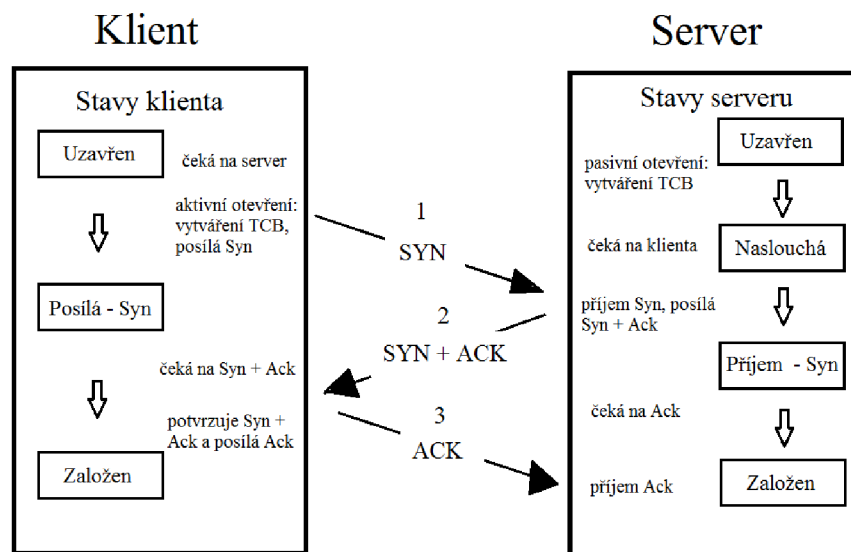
Klient

Server

Stavy klienta

Uzavřen

čeká na server

aktivní otevření: vytváření TCB, posílá Syn

Posílá - Syn

čeká na Syn + Ack

potvrzuje Syn + Ack a posílá Ack

Založen

1

SYN

2

SYN + ACK

3

ACK

Stavy serveru

Uzavřen

pasivní otevření: vytváření TCB

čeká na klienta

Naslouchá

příjem Syn, posílá Syn + Ack

Příjem - Syn

čeká na Ack

příjem Ack

Založen